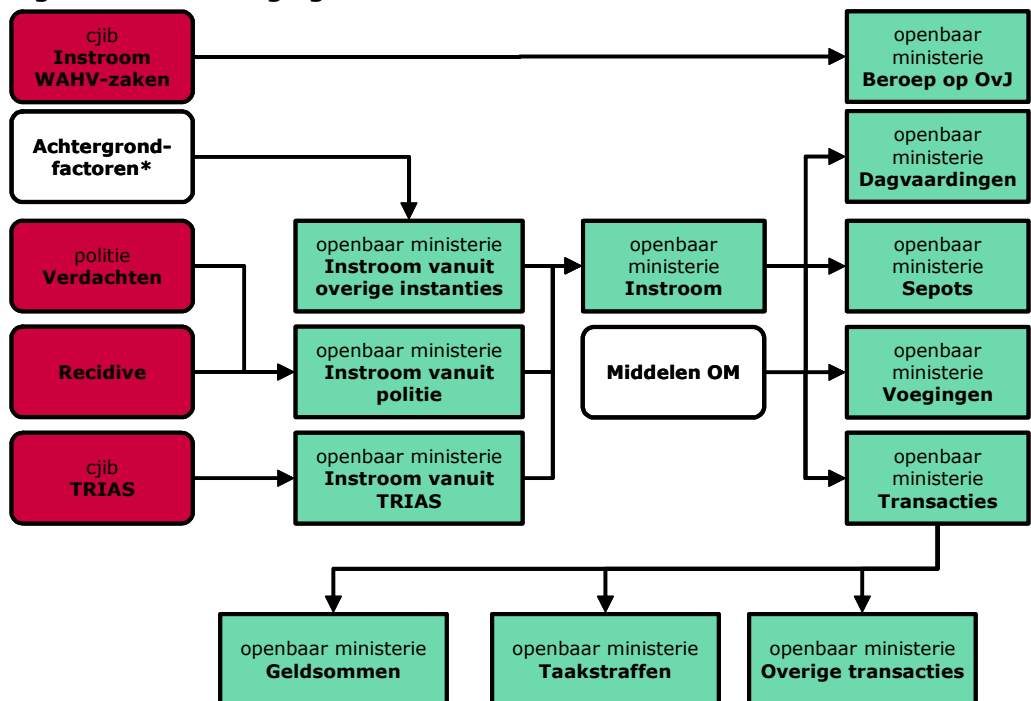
cjib
Instroom WAHV-zaken

openbaar ministerie
Beroep op OvJ

Achtergrondfactoren*

openbaar ministerie
Dagvaardingen

politie
Verdachten

openbaar ministerie
Instroom vanuit overige instanties

openbaar ministerie
Instroom

openbaar ministerie
Sepots

Recidive

openbaar ministerie
Instroom vanuit politie

Middelen OM

openbaar ministerie
Voegingen

cjib
TRIAS

openbaar ministerie
Instroom vanuit TRIAS

openbaar ministerie
Transacties

openbaar ministerie
Geldsommen

openbaar ministerie
Taakstraffen

openbaar ministerie
Overige transacties